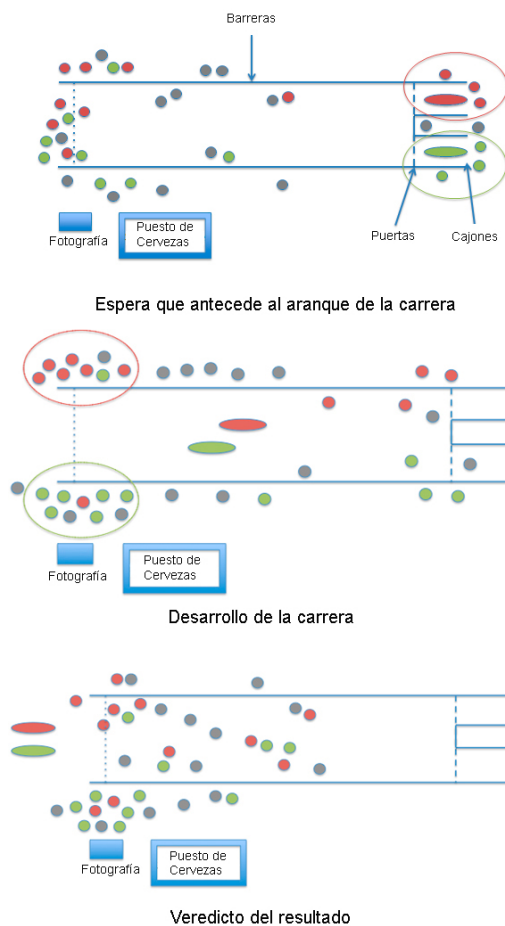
Barreras

Fotografía

Puesto de Cervezas

Puertas

Cajones

Espera que antecede al aranque de la carrera

Fotografía

Puesto de Cervezas

Desarrollo de la carrera

Fotografía

Puesto de Cervezas

Veredicto del resultado